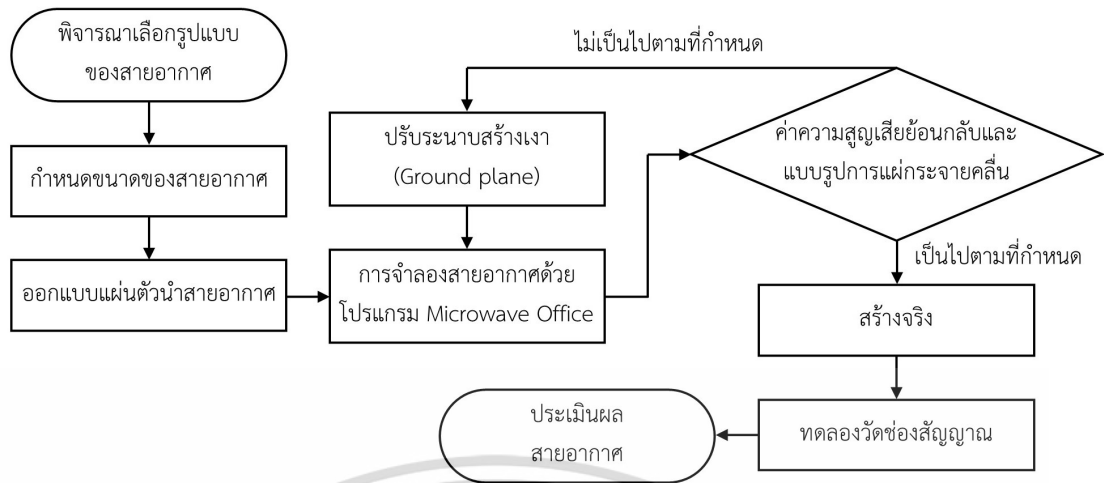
พิจารณาเลือกรูปแบบของสายอากาศ

กำหนดขนาดของสายอากาศ

ออกแบบแผ่นตัวนำสายอากาศ

ไม่เป็นไปตามที่กำหนด

ปรับระนาบสร้างเงา (Ground plane)

การจำลองสายอากาศด้วยโปรแกรม Microwave Office

ค่าความสูญเสียย้อนกลับและแบบรูปการแผ่กระจายคลื่น

เป็นไปตามที่กำหนด

สร้างจริง

ทดลองวัดช่องสัญญาณ

ประเมินผลสายอากาศ